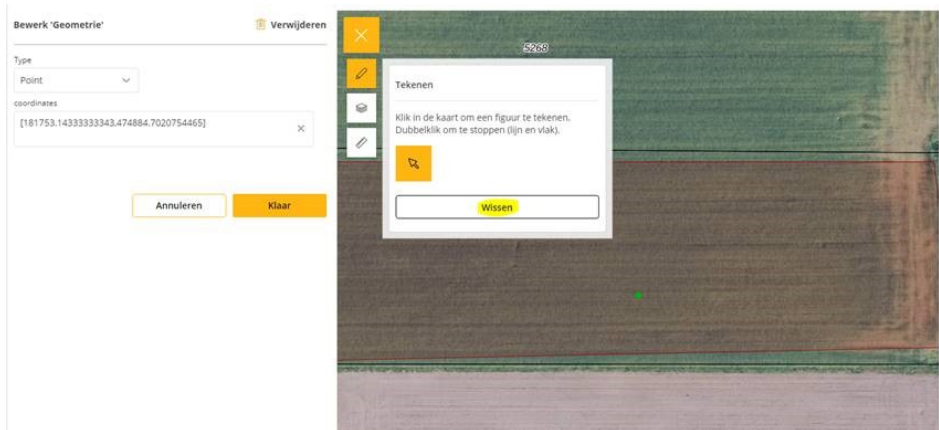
Bewerk 'Geometrie'

Verwijderen

Type

Point

coordinates

[181753.14333333343,474884.7020754465]

×

Annuleren

Klaar

5268

Tekenen

Klik in de kaart om een figuur te tekenen. Dubbelklik om te stoppen (lijn en vlak).

Wissen